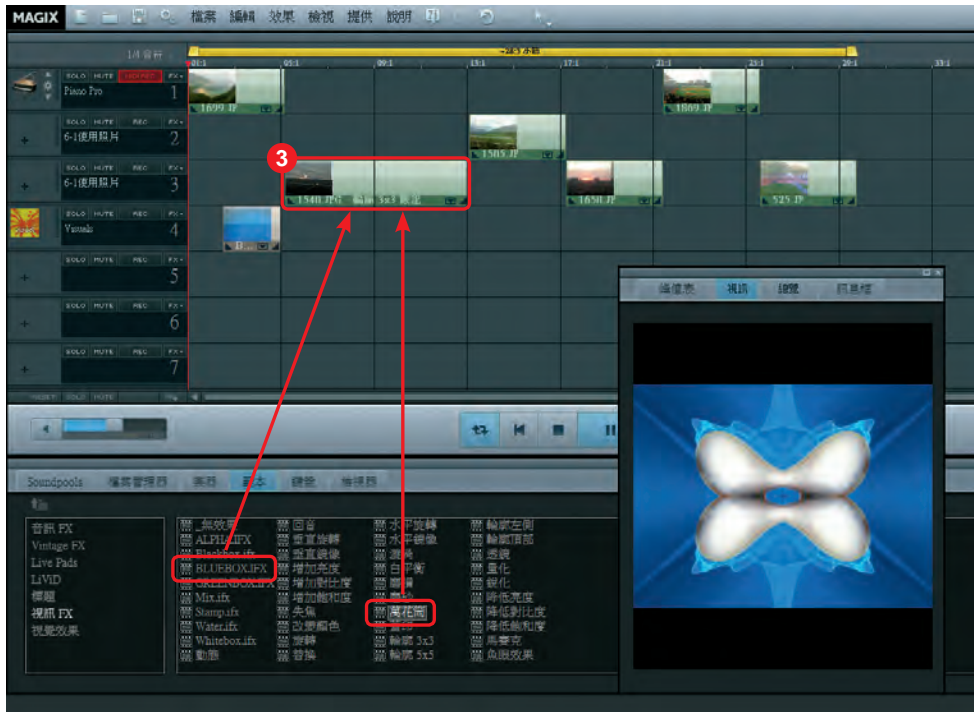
MAGIX 檔案 編輯 效果 檢視 提供 說明

1/4 音符

01:1 05:1 09:1 13:1 17:1 21:1 25:1 29:1 33:1

SOLO MUTE FX
Piano Pro
1

SOLO MUTE REC FX
6-1使用照片
2

SOLO MUTE REC FX
6-1使用照片
3

SOLO MUTE REC FX
Visuals
4

SOLO MUTE REC FX
5

SOLO MUTE REC FX
6

SOLO MUTE REC FX
7

1699.JP
1869.JP
1505.JP
3
1540.JPG 輪播 3x3 製定
1650.JP
525.JP

編儀表 視訊 鏈接 訊息檔

Soundpools 檔案管理器 素材 範本 鏈接 旋律器

音訊 FX
Vintage FX
Live Pads
LiViD
標題
視訊 FX
視覺效果

_無效果
ALPHA.IFX
Blackbox.ifx
BLUEBOX.IFX
GREENBOX.IFX
Mix.ifx
Stamp.ifx
Water.ifx
Whitebox.ifx
動態

回音
垂直旋轉
垂直鏡像
增加亮度
增加對比度
增加飽和度
失焦
改變顏色
旋轉
替換

水平旋轉
水平鏡像
濾鏡
白平衡
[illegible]
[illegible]
萬花筒
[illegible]
輪播 3x3
輪播 5x5

輪廓左側
輪廓頂部
透鏡
量化
銳化
降低亮度
降低對比度
降低飽和度
馬賽克
魚眼效果